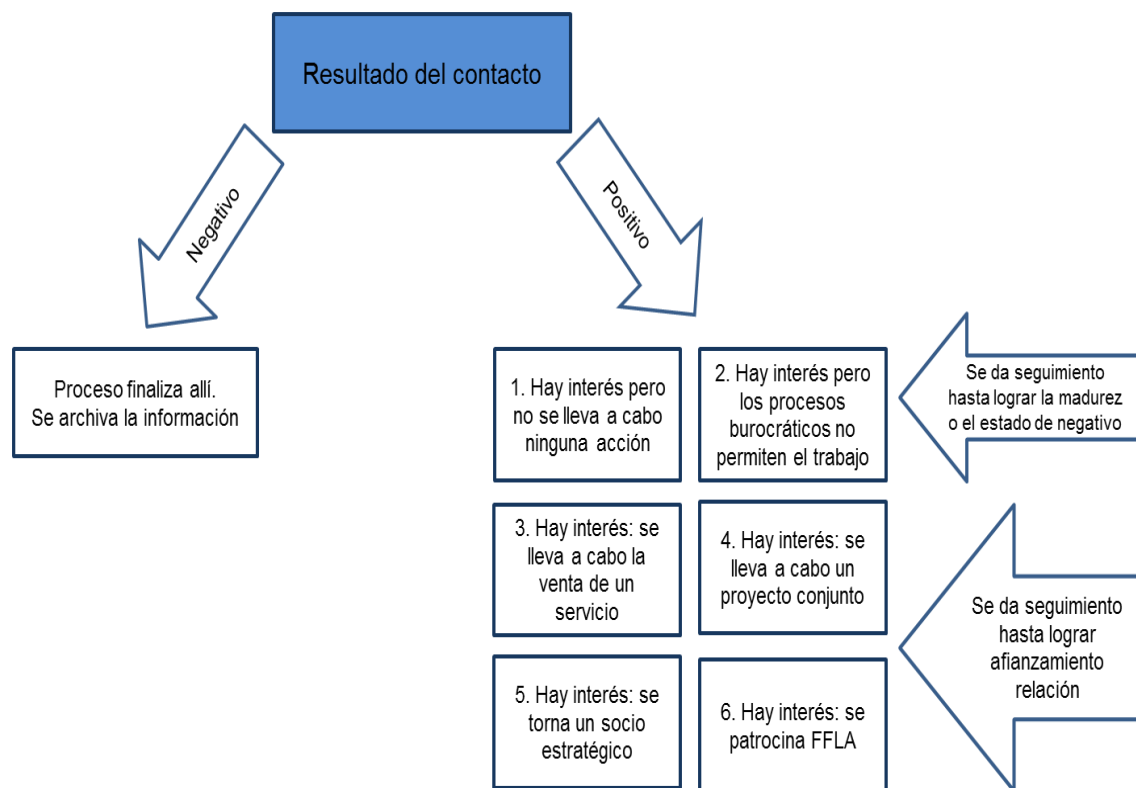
Resultado del contacto

Negativo

Positivo

Proceso finaliza allí. Se archiva la información

1. Hay interés pero no se lleva a cabo ninguna acción

2. Hay interés pero los procesos burocráticos no permiten el trabajo

Se da seguimiento hasta lograr la madurez o el estado de negativo

3. Hay interés: se lleva a cabo la venta de un servicio

4. Hay interés: se lleva a cabo un proyecto conjunto

Se da seguimiento hasta lograr afianzamiento relación

5. Hay interés: se torna un socio estratégico

6. Hay interés: se patrocina FFLA